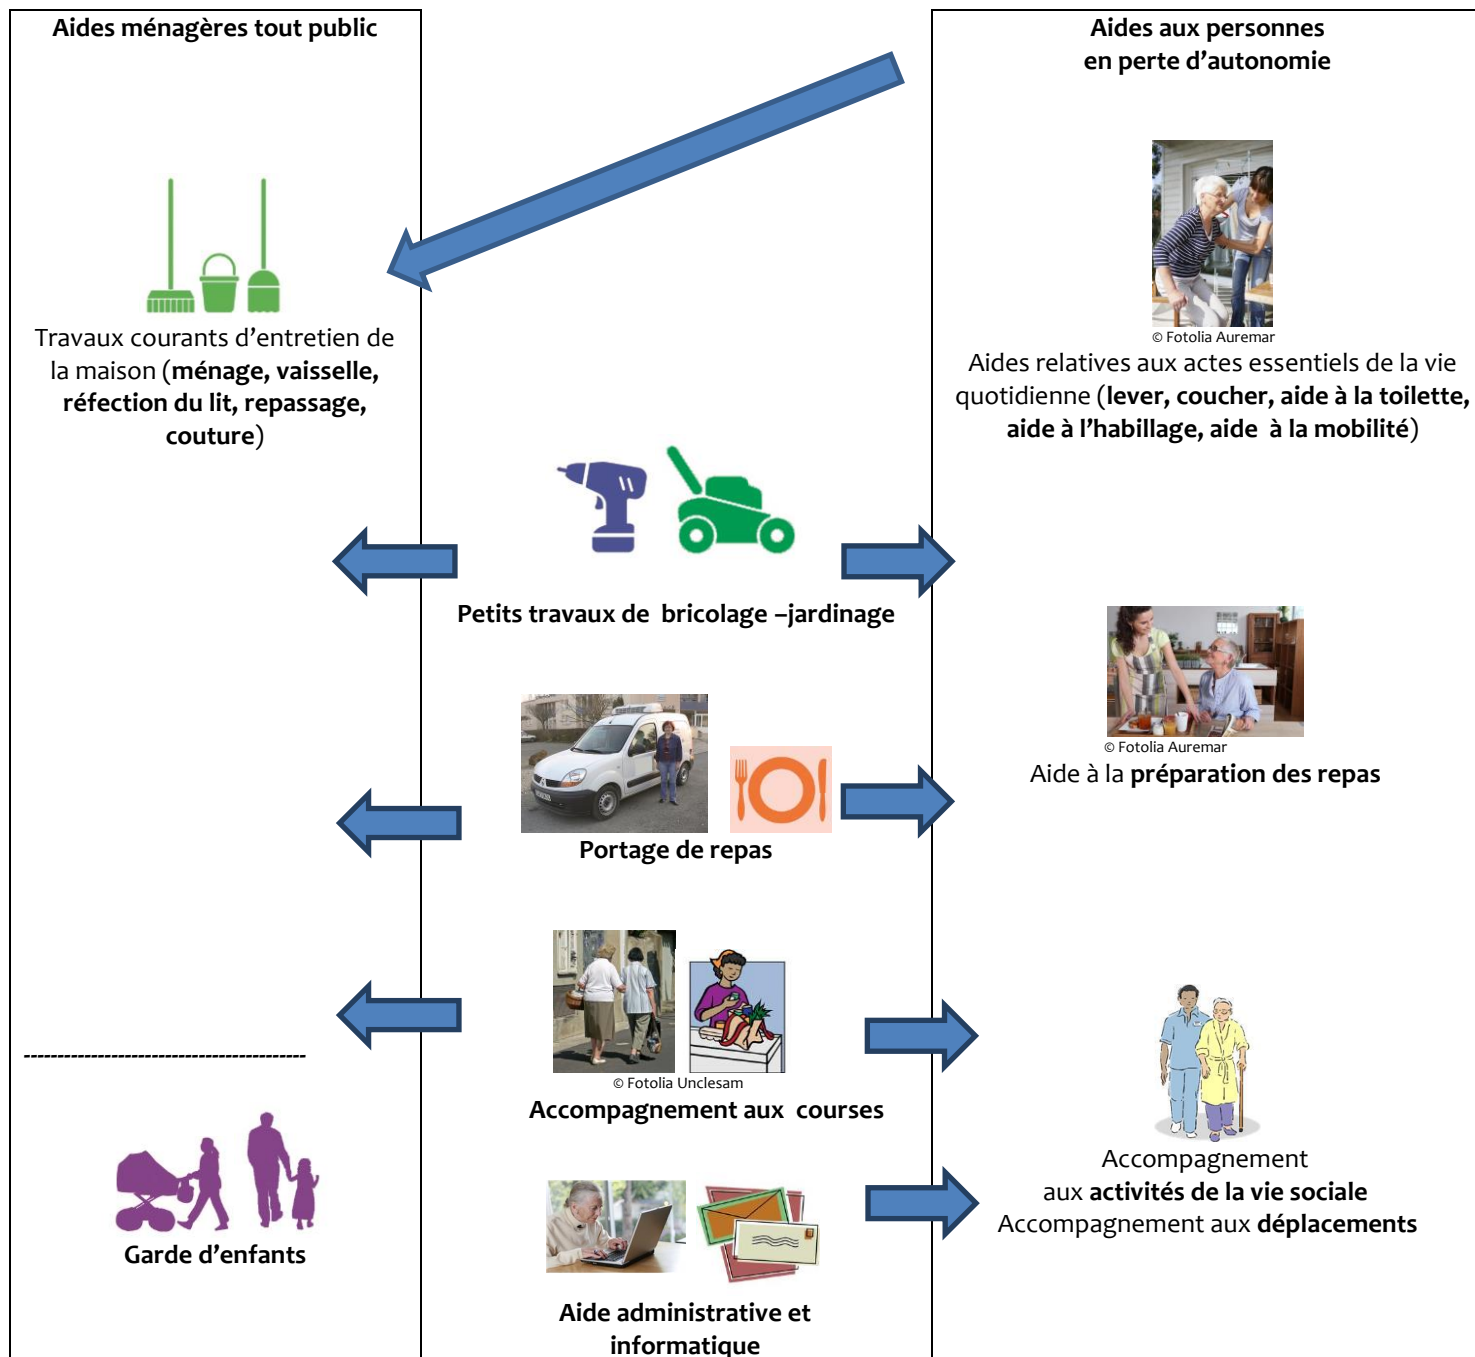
Aides ménagères tout public

Aides aux personnes en perte d'autonomie

Travaux courants d'entretien de la maison (ménage, vaisselle, réfection du lit, repassage, couture)

© Fotolia Auremar

Aides relatives aux actes essentiels de la vie quotidienne (lever, coucher, aide à la toilette, aide à l'habillage, aide à la mobilité)

Petits travaux de bricolage –jardinage

© Fotolia Auremar

Aide à la préparation des repas

Portage de repas

------------------------------------------

© Fotolia Unclesam

Accompagnement aux courses

Garde d'enfants

Accompagnement aux activités de la vie sociale
Accompagnement aux déplacements

Aide administrative et informatique